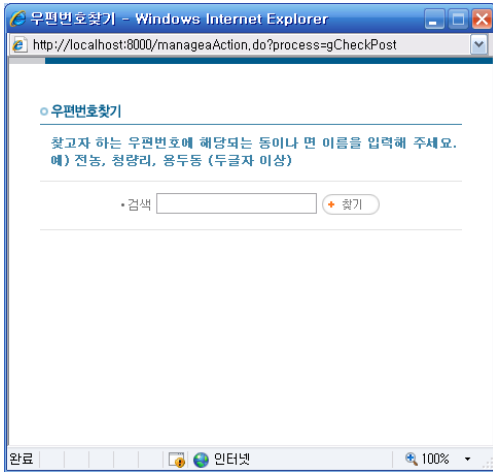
우편번호찾기 - Windows Internet Explorer

http://localhost:8000/manageaAction.do?process=gCheckPost

우편번호찾기

찾고자 하는 우편번호에 해당되는 동이나 면 이름을 입력해 주세요.
예) 전농, 청량리, 용두동 (두글자 이상)

• 검색 찾기

완료 인터넷 100%